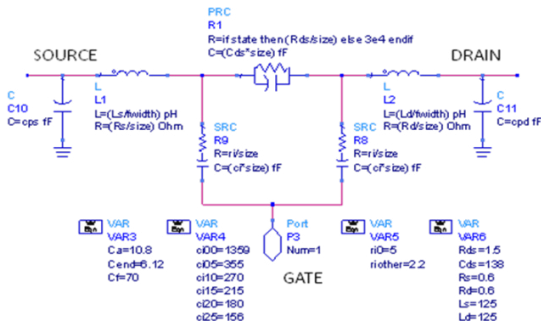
PRC
R1
R=if state then(Rds/size) else 3e4 endif
C=(Cds*size) fF

SOURCE

DRAIN

C
C10
C=cps fF

L
L1
L=(Ls/fwidth) pH
R=(Rs/size) Ohm

L
L2
L=(Ld/fwidth) pH
R=(Rd/size) Ohm

C
C11
C=cpd fF

SRC
R9
R=ri/size
C=(ci*size) fF

SRC
R8
R=ri/size
C=(ci*size) fF

VAR
VAR3
Ca=10.8
Cend=6.12
Cf=70

VAR
VAR4
ci00=1359
ci05=355
ci10=270
ci15=215
ci20=180
ci25=156

Port
P3
Num=1

GATE

VAR
VAR5
ri0=5
riother=2.2

VAR
VAR6
Rds=1.5
Cds=138
Rs=0.6
Rd=0.6
Ls=125
Ld=125